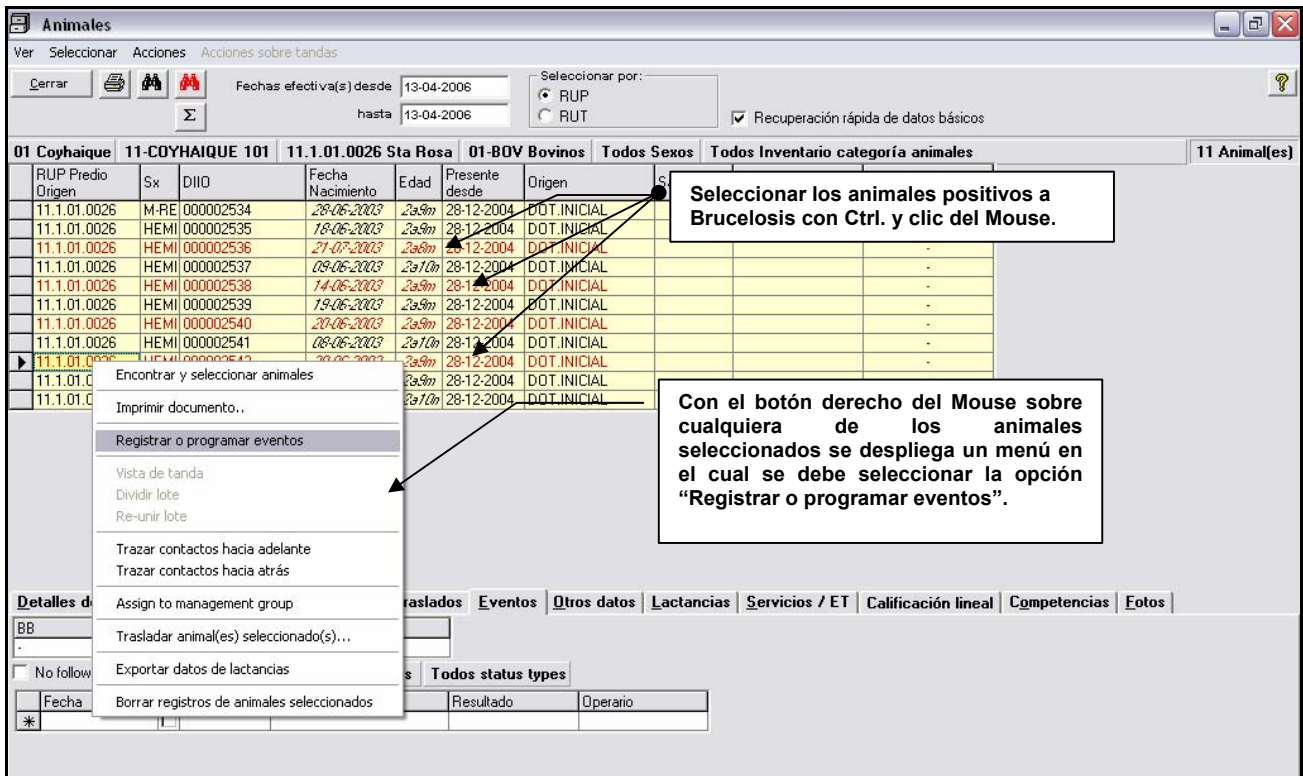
Animales

Ver Seleccionar Acciones Acciones sobre tandas

Cerrar

Σ

Fechas efectiva(s) desde 13-04-2006

hasta 13-04-2006

Seleccionar por:
RUP
RUT

Recuperación rápida de datos básicos

01 Coyhaique | 11-COYHAIQUE 101 | 11.1.01.0026 Sta Rosa | 01-BOV Bovinos | Todos Sexos | Todos Inventario categoría animales | 11 Animal(es)

| RUP Predio Origen | Sx | DIIO | Fecha Nacimiento | Edad | Presente desde | Origen |
|---|---|---|---|---|---|---|
| 11.1.01.0026 | M-RE | 000002534 | 28-06-2003 | 2a9m | 28-12-2004 | DOT.INICIAL |
| 11.1.01.0026 | HEMI | 000002535 | 18-06-2003 | 2a9m | 28-12-2004 | DOT.INICIAL |
| 11.1.01.0026 | HEMI | 000002536 | 21-07-2003 | 2a8m | 28-12-2004 | DOT.INICIAL |
| 11.1.01.0026 | HEMI | 000002537 | 09-06-2003 | 2a10m | 28-12-2004 | DOT.INICIAL |
| 11.1.01.0026 | HEMI | 000002538 | 14-06-2003 | 2a9m | 28-12-2004 | DOT.INICIAL |
| 11.1.01.0026 | HEMI | 000002539 | 19-06-2003 | 2a9m | 28-12-2004 | DOT.INICIAL |
| 11.1.01.0026 | HEMI | 000002540 | 20-06-2003 | 2a9m | 28-12-2004 | DOT.INICIAL |
| 11.1.01.0026 | HEMI | 000002541 | 08-06-2003 | 2a10m | 28-12-2004 | DOT.INICIAL |
| 11.1.01.0026 | HEMI | 000002542 | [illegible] | 2a9m | 28-12-2004 | DOT.INICIAL |
| 11.1.01.0 | | | | 2a9m | 28-12-2004 | DOT.INICIAL |
| 11.1.01.0 | | | | 2a10m | 28-12-2004 | DOT.INICIAL |

Seleccionar los animales positivos a Brucelosis con Ctrl. y clic del Mouse.

Encontrar y seleccionar animales
Imprimir documento..
Registrar o programar eventos
Vista de tanda
Dividir lote
Re-unir lote
Trazar contactos hacia adelante
Trazar contactos hacia atrás
Assign to management group
Trasladar animal(es) seleccionado(s)...
Exportar datos de lactancias
Borrar registros de animales seleccionados

Con el botón derecho del Mouse sobre cualquiera de los animales seleccionados se despliega un menú en el cual se debe seleccionar la opción “Registrar o programar eventos”.

Detalles d | raslados | Eventos | Otros datos | Lactancias | Servicios / ET | Calificación lineal | Competencias | Fotos

BB

No follow | s | Todos status types

Fecha | Resultado | Operario